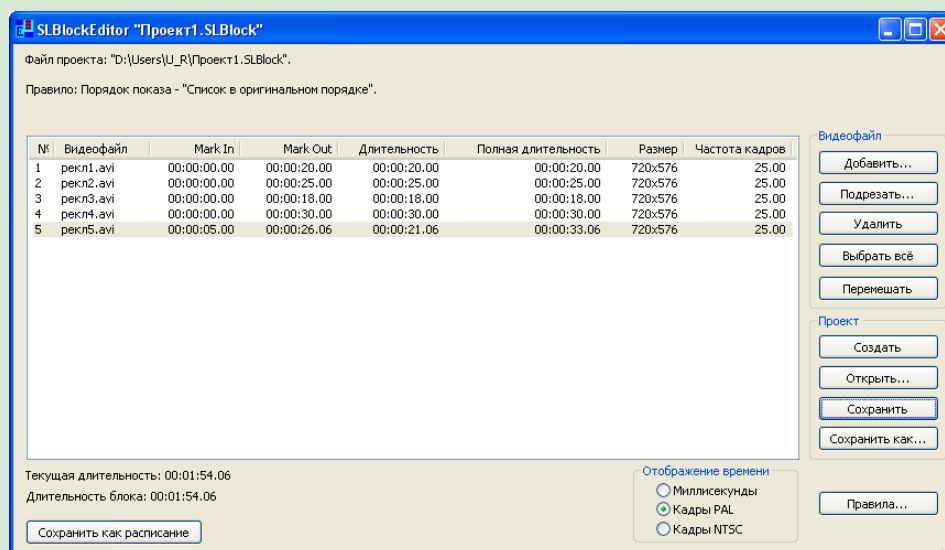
SLBlockEditor "Проект1.SLBlock"

Файл проекта: "D:\Users\U_R\Проект1.SLBlock".

Правило: Порядок показа - "Список в оригинальном порядке".

| № | Видеофайл | Mark In | Mark Out | Длительность | Полная длительность | Размер | Частота кадров |
|---|---|---|---|---|---|---|---|
| 1 | рекл1.avi | 00:00:00.00 | 00:00:20.00 | 00:00:20.00 | 00:00:20.00 | 720x576 | 25.00 |
| 2 | рекл2.avi | 00:00:00.00 | 00:00:25.00 | 00:00:25.00 | 00:00:25.00 | 720x576 | 25.00 |
| 3 | рекл3.avi | 00:00:00.00 | 00:00:18.00 | 00:00:18.00 | 00:00:18.00 | 720x576 | 25.00 |
| 4 | рекл4.avi | 00:00:00.00 | 00:00:30.00 | 00:00:30.00 | 00:00:30.00 | 720x576 | 25.00 |
| 5 | рекл5.avi | 00:00:05.00 | 00:00:26.06 | 00:00:21.06 | 00:00:33.06 | 720x576 | 25.00 |

Видеофайл
Добавить...
Подрезать...
Удалить
Выбрать всё
Перемешать

Проект
Создать
Открыть...
Сохранить
Сохранить как...

Текущая длительность: 00:01:54.06
Длительность блока: 00:01:54.06

Сохранить как расписание

Отображение времени
Миллисекунды
Кадры PAL
Кадры NTSC

Правила...